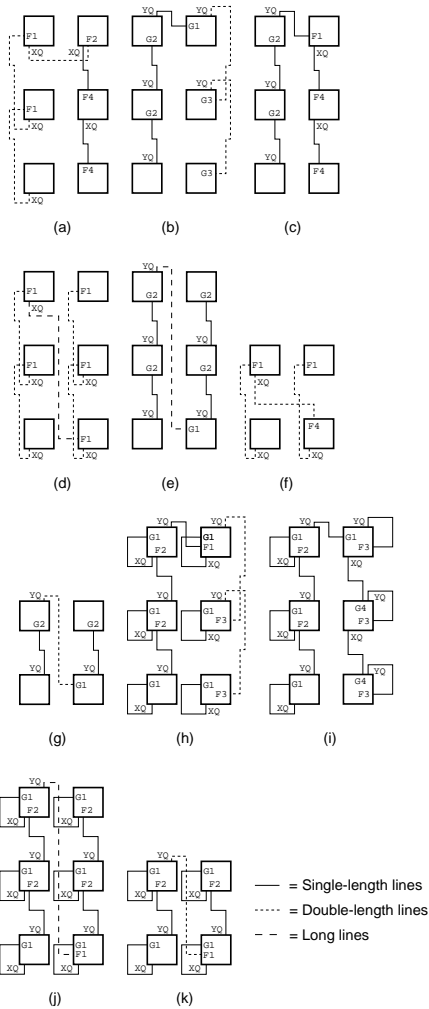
F1
XQ
F2
XQ
F1
XQ
F4
XQ
F4
XQ

YQ
G2
YQ
G1
YQ
G2
YQ
G3
YQ
G3

YQ
G2
F1
XQ
YQ
G2
F4
XQ
YQ
F4

(a) (b) (c)

F1
XQ
F1
F1
XQ
F1
XQ
F1
XQ
XQ

YQ
G2
G2
YQ
G2
YQ
G2
YQ
G1
YQ

F1
XQ
F1
F4
XQ
XQ

(d) (e) (f)

YQ
G2
G2
YQ
YQ
G1

YQ
G1
F2
XQ
YQ
G1
F1
XQ
YQ
G1
F2
XQ
YQ
G1
F3
XQ
G1
XQ
G1
F3
XQ

YQ
G1
F2
XQ
YQ
G1
F3
XQ
YQ
G1
F2
XQ
G4
F3
XQ
YQ
G1
XQ
G4
F3
YQ

(g) (h) (i)

YQ
G1
F2
XQ
G1
F2
XQ
YQ
YQ
G1
F2
XQ
G1
F2
XQ
YQ
YQ
G1
XQ
G1
F1
XQ

YQ
G1
F2
XQ
G1
F2
YQ
YQ
G1
XQ
G1
F1
XQ

= Single-length lines
= Double-length lines
= Long lines

(j) (k)